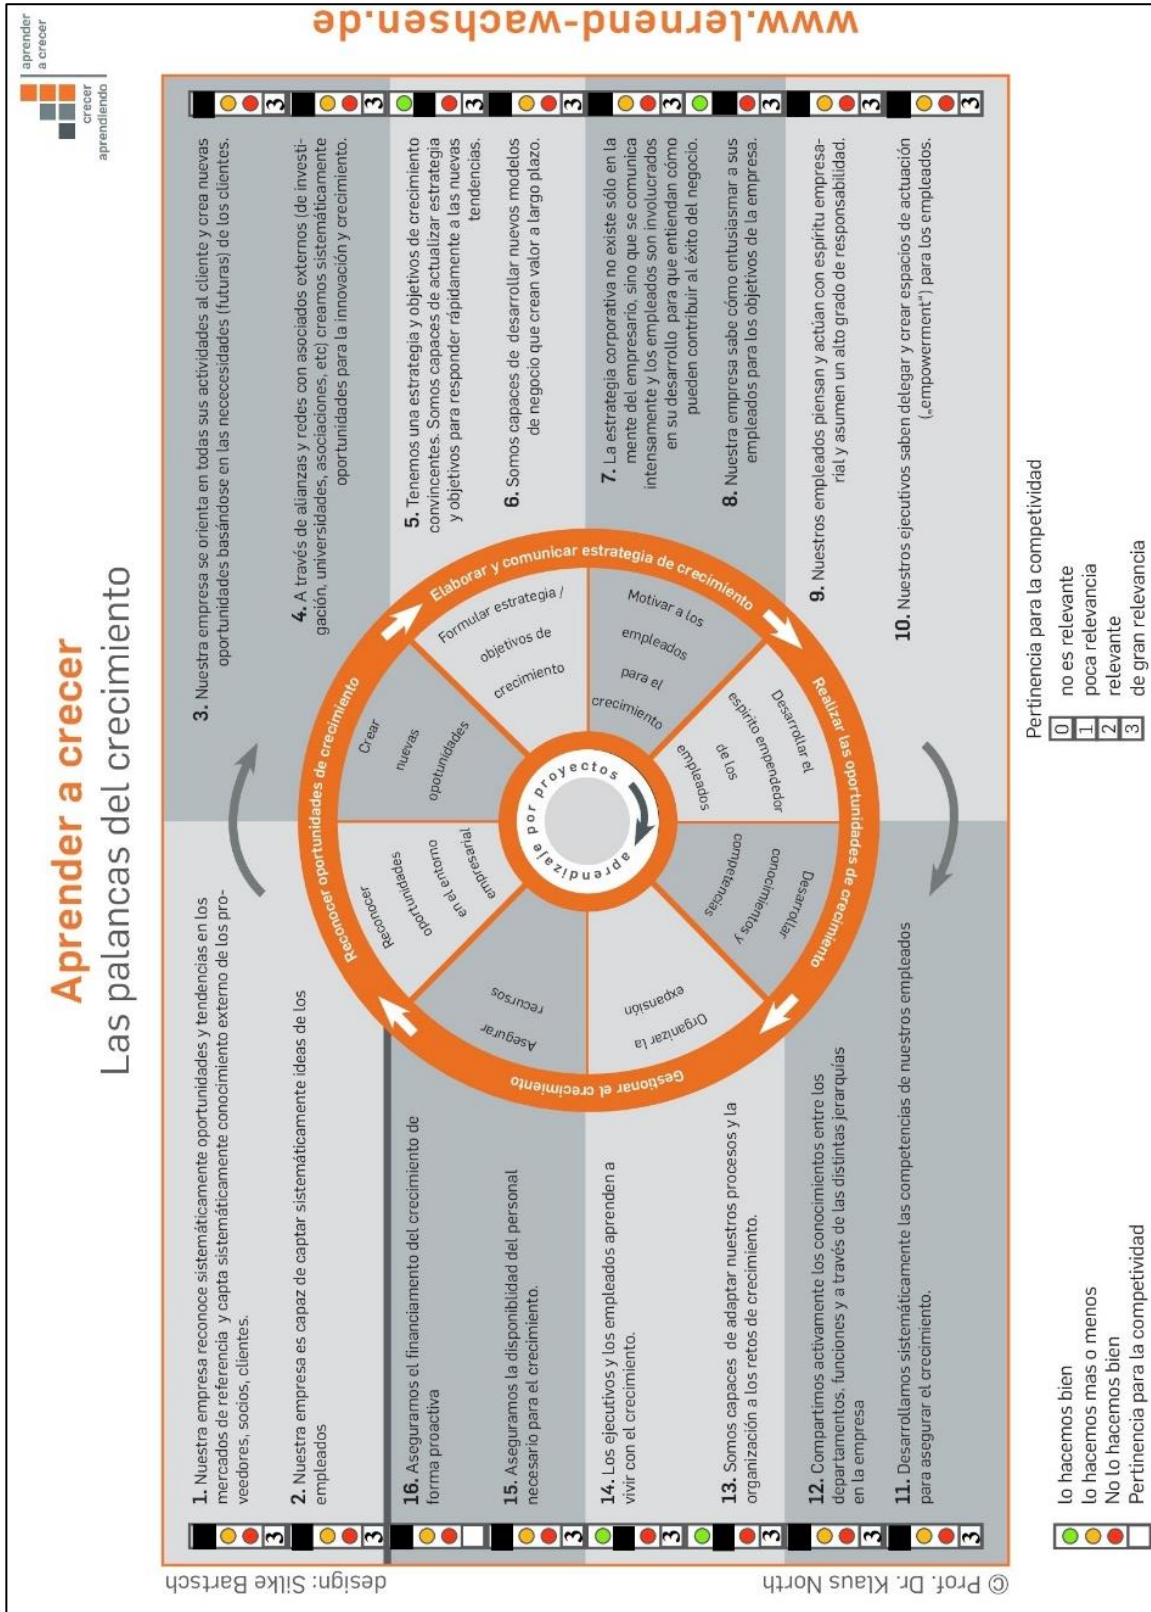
Aprender a crecer
Las palancas del crecimiento

aprender a crecer
crecer aprendiendo

www.lernend-wachsen.de

1. Nuestra empresa reconoce sistemáticamente oportunidades y tendencias en los mercados de referencia y capta sistemáticamente conocimiento externo de los proveedores, socios, clientes.
3

2. Nuestra empresa es capaz de captar sistemáticamente ideas de los empleados
3

16. Aseguramos el financiamiento del crecimiento de forma proactiva
3

15. Aseguramos la disponibilidad del personal necesario para el crecimiento.
3

14. Los ejecutivos y los empleados aprenden a vivir con el crecimiento.
3

13. Somos capaces de adaptar nuestros procesos y la organización a los retos de crecimiento.
3

12. Compartimos activamente los conocimientos entre los departamentos, funciones y a través de las distintas jerarquías en la empresa
3

11. Desarrollamos sistemáticamente las competencias de nuestros empleados para asegurar el crecimiento.
3

3. Nuestra empresa se orienta en todas sus actividades al cliente y crea nuevas oportunidades basándose en las nececesidades (futuras) de los clientes.
3

4. A través de alianzas y redes con asociados externos (de investigación, universidades, asociaciones, etc) creamos sistemáticamente oportunidades para la innovación y crecimiento.
3

5. Tenemos una estrategia y objetivos de crecimiento convincentes. Somos capaces de actualizar estrategia y objetivos para responder rápidamente a las nuevas tendencias.
3

6. Somos capaces de desarrollar nuevos modelos de negocio que crean valor a largo plazo.
3

7. La estrategia corporativa no existe sólo en la mente del empresario, sino que se comunica intensamente y los empleados son involucrados en su desarrollo para que entiendan cómo pueden contribuir al éxito del negocio.
3

8. Nuestra empresa sabe cómo entusiasmar a sus empleados para los objetivos de la empresa.
3

9. Nuestros empleados piensan y actúan con espíritu empresarial y asumen un alto grado de responsabilidad.
3

10. Nuestros ejecutivos saben delegar y crear espacios de actuación („empowerment") para los empleados.
3

Reconocer oportunidades de crecimiento
Elaborar y comunicar estrategia de crecimiento
Realizar las oportunidades de crecimiento
Gestionar el crecimiento

Reconocer oportunidades en el entorno empresarial
Crear nuevas oportunidades
Formular estrategia / objetivos de crecimiento
Motivar a los empleados para el crecimiento
Desarrollar el espíritu empendedor de los empleados
Desarrollar conocimientos y competencias
Organizar la expansión
Asegurar recursos

aprendizaje por proyectos

lo hacemos bien
lo hacemos mas o menos
No lo hacemos bien
Pertinencia para la competividad

Pertinencia para la competividad
0 no es relevante
1 poca relevancia
2 relevante
3 de gran relevancia

design: Silke Bartsch
© Prof. Dr. Klaus North